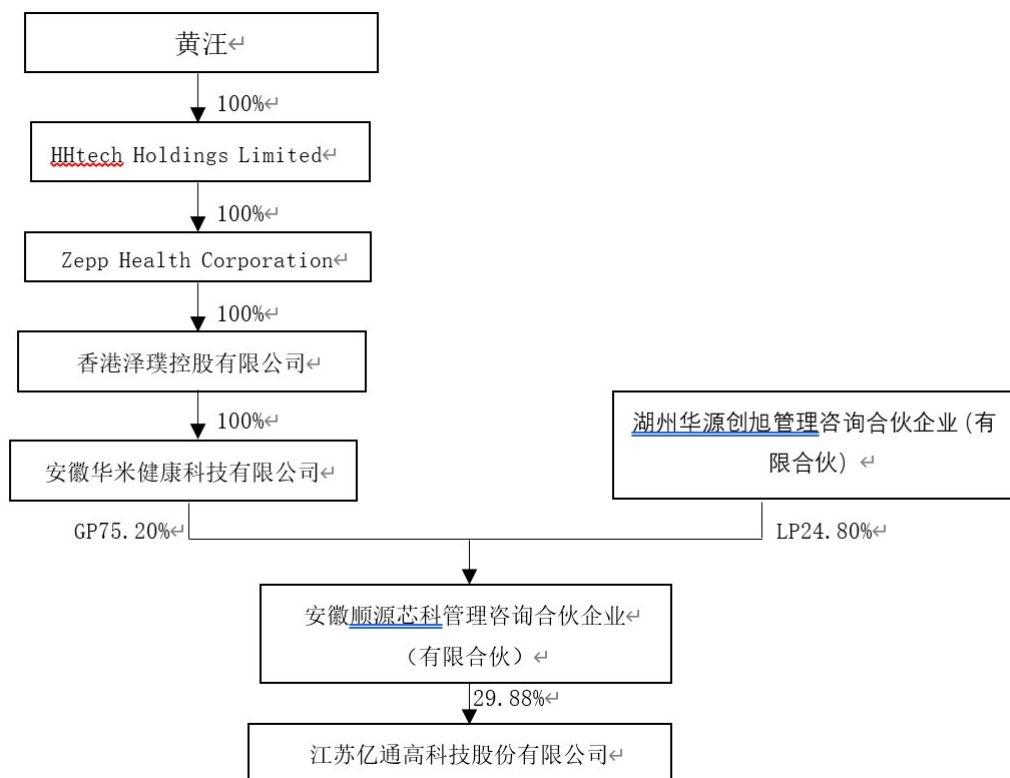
黄汪

100%

HHtech Holdings Limited

100%

Zepp Health Corporation

100%

香港泽璞控股有限公司

100%

安徽华米健康科技有限公司

湖州华源创旭管理咨询合伙企业（有限合伙）

GP75.20%

LP24.80%

安徽顺源芯科管理咨询合伙企业（有限合伙）

29.88%

江苏亿通高科技股份有限公司